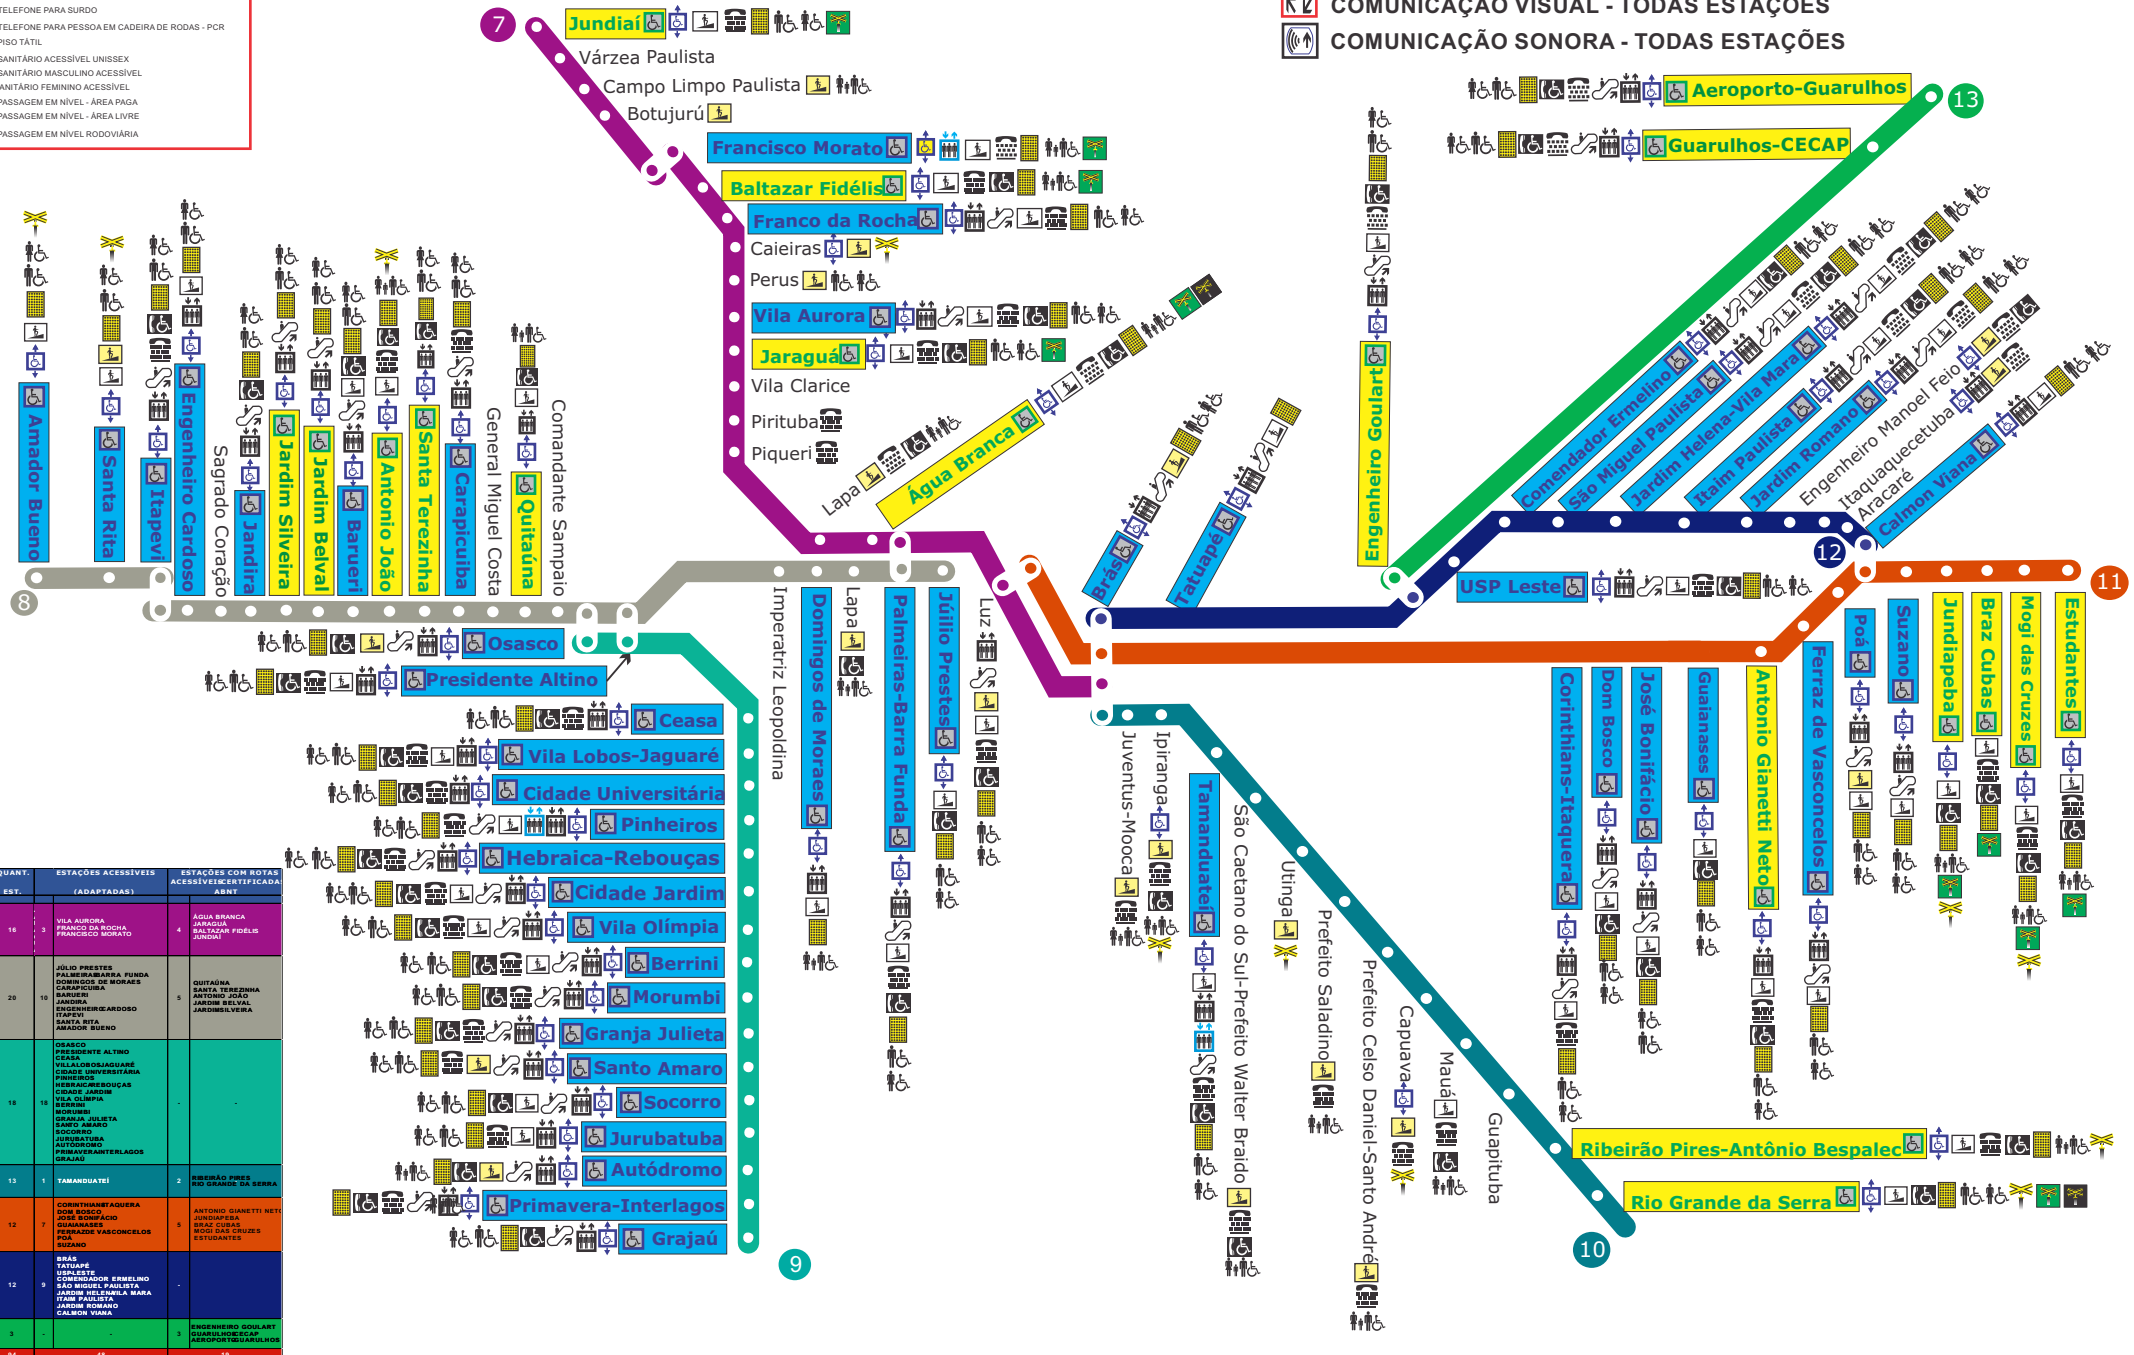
TELEFONE PARA SURDO
TELEFONE PARA PESSOA EM CADEIRA DE RODAS - PCR
PISO TÁTIL
SANITÁRIO ACESSÍVEL UNISSEX
SANITÁRIO MASCULINO ACESSÍVEL
SANITÁRIO FEMININO ACESSÍVEL
PASSAGEM EM NÍVEL - ÁREA PAGA
PASSAGEM EM NÍVEL - ÁREA LIVRE
PASSAGEM EM NÍVEL RODOVIÁRIA

COMUNICAÇÃO VISUAL - TODAS ESTAÇÕES
COMUNICAÇÃO SONORA - TODAS ESTAÇÕES

7
Jundiaí
Várzea Paulista
Campo Limpo Paulista
Botujurú
Francisco Morato
Baltazar Fidélis
Franco da Rocha
Caieiras
Perus
Vila Aurora
Jaraguá
Vila Clarice
Pirituba
Piqueri
Lapa
Água Branca

13
Aeroporto-Guarulhos
Guarulhos-CECAP
Engenheiro Goulart

8
Amador Bueno
Santa Rita
Itapevi
Engenheiro Cardoso
Sagrado Coração
Jandira
Jardim Silveira
Jardim Belval
Barueri
Antonio João
Santa Terezinha
Carapicuíba
General Miguel Costa
Quitaúna
Comandante Sampaio
Osasco
Presidente Altino

Imperatriz Leopoldina
Domingos de Moraes
Lapa
Palmeiras-Barra Funda
Júlio Prestes
Luz
Brás
Tatuapé

12
Comendador Ermelino
São Miguel Paulista
Jardim Helena-Vila Mara
Itaim Paulista
Jardim Romano
Engenheiro Manoel Feio
Itaquaquecetuba
Aracaré
Calmon Viana
USP Leste

11
Corinthians-Itaquera
Dom Bosco
José Bonifácio
Guaianases
Antonio Gianetti Neto
Ferraz de Vasconcelos
Poá
Suzano
Jundiapeba
Braz Cubas
Mogi das Cruzes
Estudantes

9
Ceasa
Vila Lobos-Jaguaré
Cidade Universitária
Pinheiros
Hebraica-Rebouças
Cidade Jardim
Vila Olímpia
Berrini
Morumbi
Granja Julieta
Santo Amaro
Socorro
Jurubatuba
Autódromo
Primavera-Interlagos
Grajaú

10
Juventus-Mooca
Ipiranga
Tamanduateí
São Caetano do Sul-Prefeito Walter Braido
Utinga
Prefeito Saladino
Prefeito Celso Daniel-Santo André
Capuava
Mauá
Guapituba
Ribeirão Pires-Antônio Bespalec
Rio Grande da Serra

| QUANT. EST. | | ESTAÇÕES ACESSÍVEIS (ADAPTADAS) | | ESTAÇÕES COM ROTAS ACESSÍVEIS CERTIFICADA ABNT |
|---|---|---|---|---|
| 16 | 3 | VILA AURORA FRANCO DA ROCHA FRANCISCO MORATO | 4 | ÁGUA BRANCA JARAGUÁ BALTAZAR FIDÉLIS JUNDIAÍ |
| 20 | 10 | JÚLIO PRESTES PALMEIRAS-BARRA FUNDA DOMINGOS DE MORAES CARAPICUIBA BARUERI JANDIRA ENGENHEIRO CARDOSO ITAPEVI SANTA RITA AMADOR BUENO | 5 | QUITAÚNA SANTA TEREZINHA ANTONIO JOÃO JARDIM BELVAL JARDIM SILVEIRA |
| 18 | 18 | OSASCO PRESIDENTE ALTINO CEASA VILLA LOBOS-JAGUARÉ CIDADE UNIVERSITÁRIA PINHEIROS HEBRAICA-REBOUÇAS CIDADE JARDIM VILA OLÍMPIA BERRINI MORUMBI GRANJA JULIETA SANTO AMARO SOCORRO JURUBATUBA AUTÓDROMO PRIMAVERA-INTERLAGOS GRAJAÚ | - | - |
| 13 | 1 | TAMANDUATEÍ | 2 | RIBEIRÃO PIRES RIO GRANDE DA SERRA |
| 12 | 7 | CORINTHIANS-ITAQUERA DOM BOSCO JOSÉ BONIFÁCIO GUAIANASES FERRAZ DE VASCONCELOS POÁ SUZANO | 5 | ANTONIO GIANETTI NETO JUNDIAPEBA BRAZ CUBAS MOGI DAS CRUZES ESTUDANTES |
| 12 | 9 | BRÁS TATUAPÉ USP LESTE COMENDADOR ERMELINO SÃO MIGUEL PAULISTA JARDIM HELENA-VILA MARA ITAIM PAULISTA JARDIM ROMANO CALMON VIANA | - | |
| 3 | - | - | 3 | ENGENHEIRO GOULART GUARULHOS-CECAP AEROPORTO-GUARULHOS |